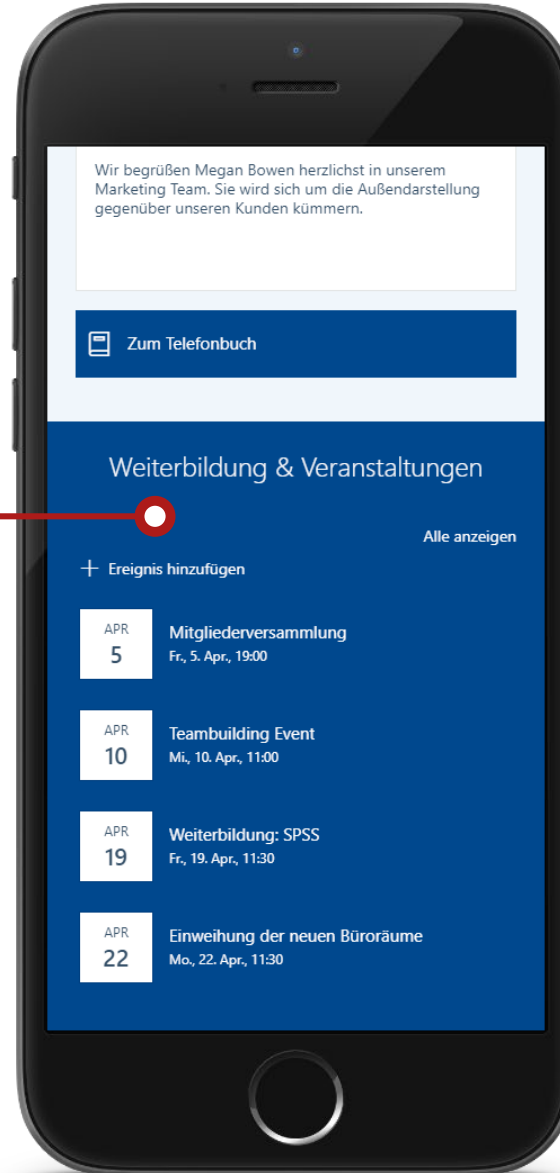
Wir begrüßen Megan Bowen herzlichst in unserem Marketing Team. Sie wird sich um die Außendarstellung gegenüber unseren Kunden kümmern.

Zum Telefonbuch

Weiterbildung & Veranstaltungen

Alle anzeigen

+ Ereignis hinzufügen

APR
5
Mitgliederversammlung
Fr., 5. Apr., 19:00

APR
10
Teambuilding Event
Mi., 10. Apr., 11:00

APR
19
Weiterbildung: SPSS
Fr., 19. Apr., 11:30

APR
22
Einweihung der neuen Büroräume
Mo., 22. Apr., 11:30